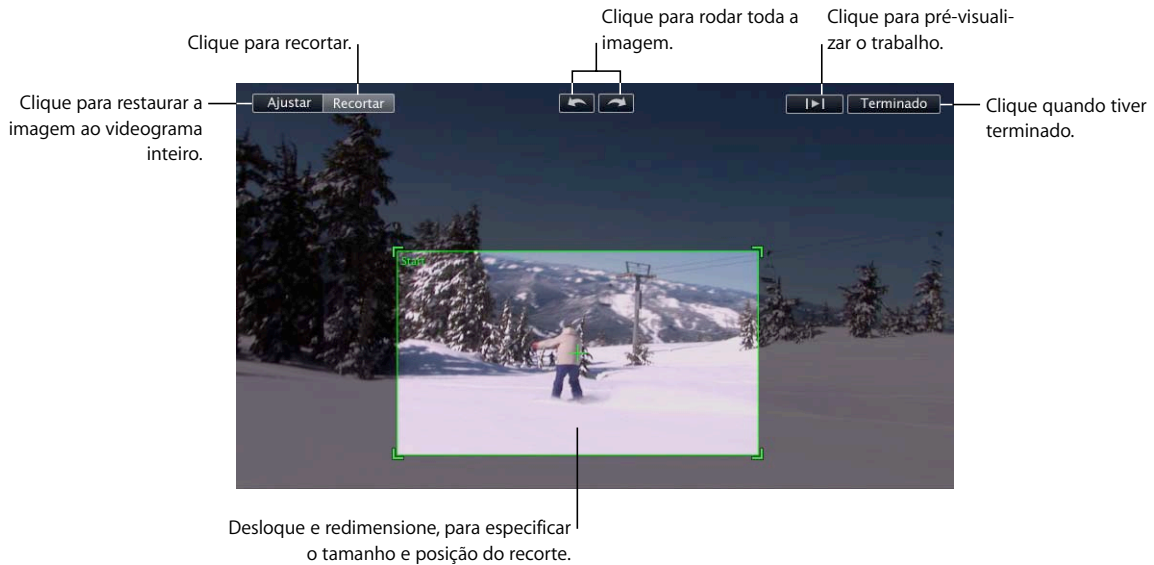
Clique para recortar.

Clique para rodar toda a imagem.

Clique para pré-visualizar o trabalho.

Clique para restaurar a imagem ao videograma inteiro.

Ajustar

Recortar

Terminado

Clique quando tiver terminado.

Start

Desloque e redimensione, para especificar o tamanho e posição do recorte.